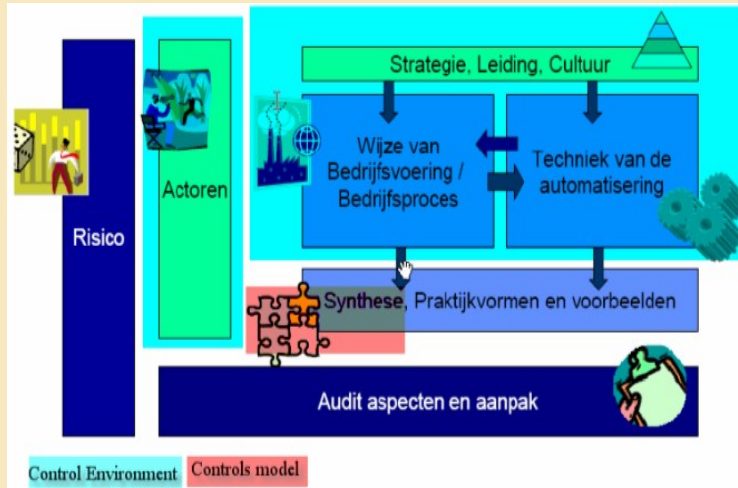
Risico

Actoren

Strategie, Leiding, Cultuur

Wijze van Bedrijfsvoering / Bedrijfsproces

Techniek van de automatisering

Synthese, Praktijkvormen en voorbeelden

Audit aspecten en aanpak

Control Environment

Controls model